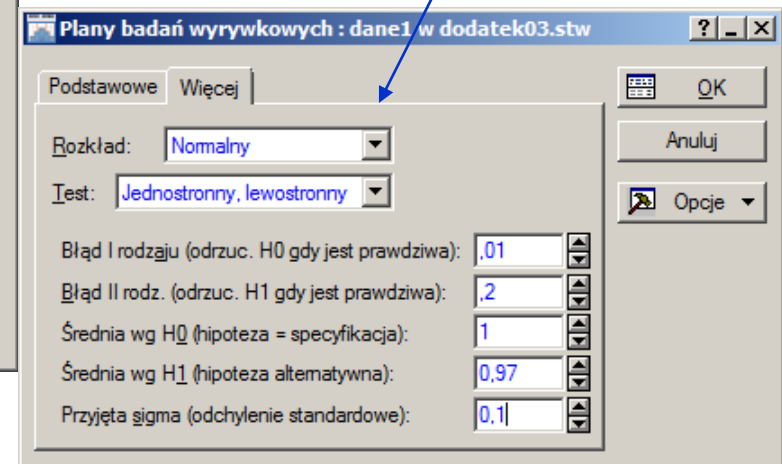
Plany badań wyrywkowych : dane1 w dodatek03.stw

?
_
X

Podstawowe
Więcej

Rozkład: Normalny

Test: Jednostronny, lewostronny

Błąd I rodzaju (odrzuc. H0 gdy jest prawdziwa): ,01

Błąd II rodz. (odrzuc. H1 gdy jest prawdziwa): ,2

Średnia wg H0 (hipoteza = specyfikacja): 1

Średnia wg H1 (hipoteza alternatywna): 0,97

Przyjęta sigma (odchylenie standardowe): 0,1

OK

Anuluj

Opcje